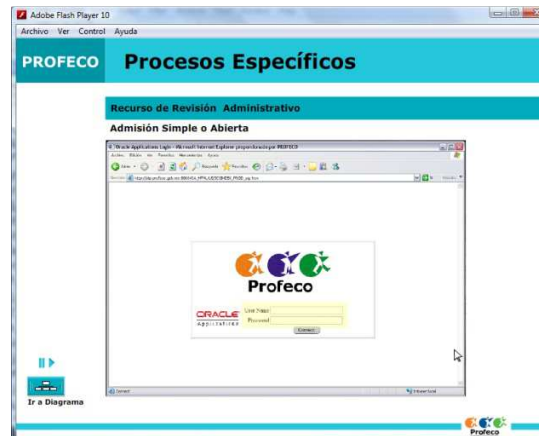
Adobe Flash Player 10

Archivo Ver Control Ayuda

PROFECO

Procesos Específicos

Recurso de Revisión Administrativo

Admisión Simple o Abierta

Oracle Applications Login - Microsoft Internet Explorer proporcionado por PROFECO

Archivo Edición Ver Favoritos Herramientas Ayuda

Atrás Búsqueda Favoritos

Dirección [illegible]

Profeco

ORACLE Applications

User Name

Password

Connect

Listo

Intranet local

Ir a Diagrama

Profeco